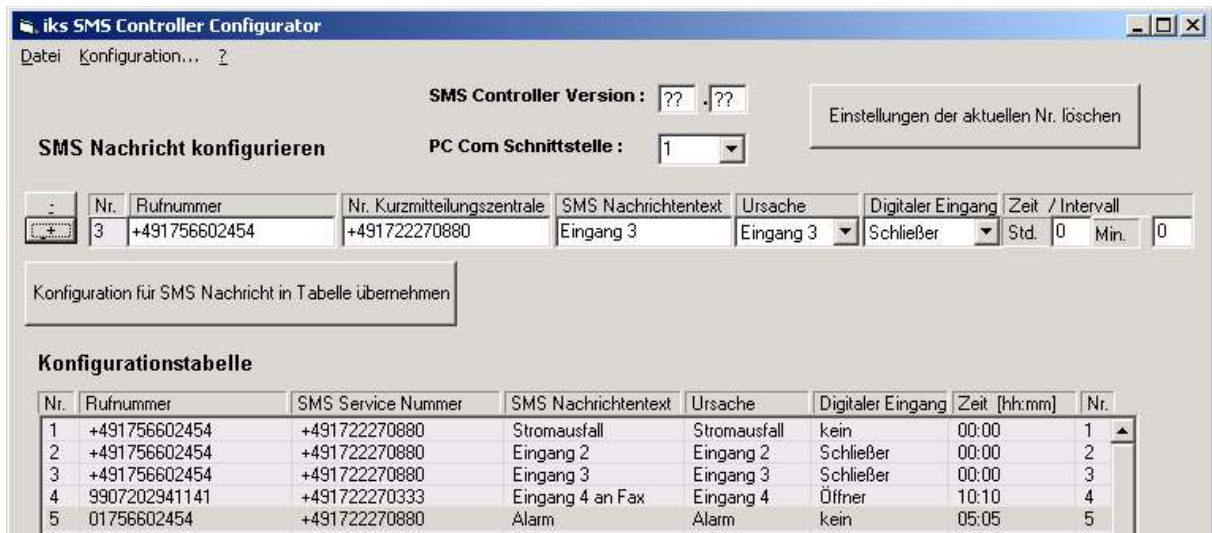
iks SMS Controller Configurator

Datei Konfiguration... ?

SMS Controller Version : ?? . ??

Einstellungen der aktuellen Nr. löschen

SMS Nachricht konfigurieren

PC Com Schnittstelle : 1

| - | Nr. | Rufnummer | Nr. Kurzmitteilungszentrale | SMS Nachrichtentext | Ursache | Digitaler Eingang | Zeit / Intervall |
|---|---|---|---|---|---|---|---|
| + | 3 | +491756602454 | +491722270880 | Eingang 3 | Eingang 3 | Schließer | Std. 0 Min. 0 |

Konfiguration für SMS Nachricht in Tabelle übernehmen

Konfigurationstabelle

| Nr. | Rufnummer | SMS Service Nummer | SMS Nachrichtentext | Ursache | Digitaler Eingang | Zeit [hh:mm] | Nr. |
|---|---|---|---|---|---|---|---|
| 1 | +491756602454 | +491722270880 | Stromausfall | Stromausfall | kein | 00:00 | 1 |
| 2 | +491756602454 | +491722270880 | Eingang 2 | Eingang 2 | Schließer | 00:00 | 2 |
| 3 | +491756602454 | +491722270880 | Eingang 3 | Eingang 3 | Schließer | 00:00 | 3 |
| 4 | 9907202941141 | +491722270333 | Eingang 4 an Fax | Eingang 4 | Öffner | 10:10 | 4 |
| 5 | 01756602454 | +491722270880 | Alarm | Alarm | kein | 05:05 | 5 |